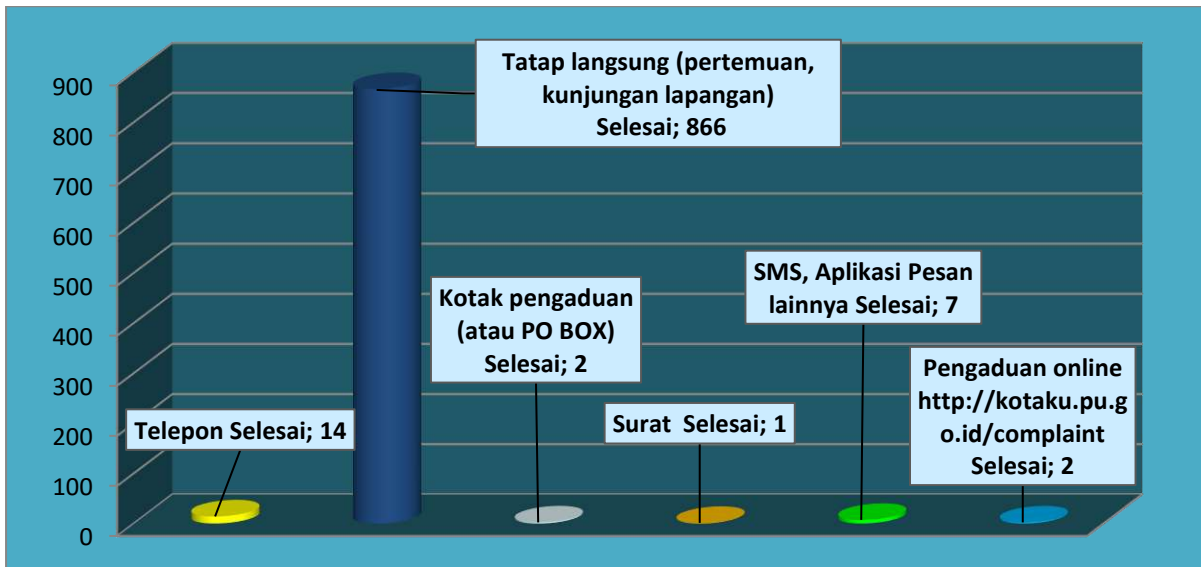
900
800
700
600
500
400
300
200
100
0

Tatap langsung (pertemuan, kunjungan lapangan) Selesai; 866

Kotak pengaduan (atau PO BOX) Selesai; 2

SMS, Aplikasi Pesan lainnya Selesai; 7

Pengaduan online http://kotaku.pu.go.id/complaint Selesai; 2

Telepon Selesai; 14

Surat Selesai; 1